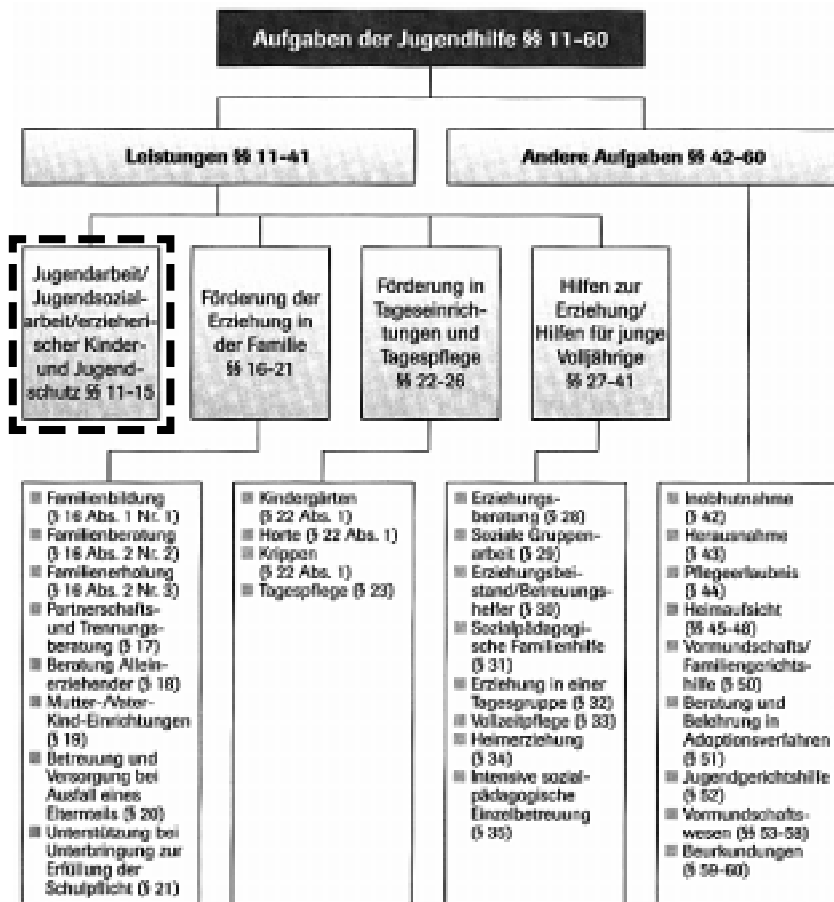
Aufgaben der Jugendhilfe §§ 11–60

Leistungen §§ 11–41

Andere Aufgaben §§ 42–60

Jugendarbeit/ Jugendsozialarbeit/erzieherischer Kinder- und Jugendschutz §§ 11–15

Förderung der Erziehung in der Familie §§ 16–21

Förderung in Tageseinrichtungen und Tagespflege §§ 22–26

Hilfen zur Erziehung/ Hilfen für junge Volljährige §§ 27–41

■ Familienbildung (§ 16 Abs. 1 Nr. 1)
■ Familienberatung (§ 16 Abs. 2 Nr. 2)
■ Familienerholung (§ 16 Abs. 2 Nr. 3)
■ Partnerschafts- und Trennungsberatung (§ 17)
■ Beratung Alleinerziehender (§ 18)
■ Mutter-/Vater-Kind-Einrichtungen (§ 19)
■ Betreuung und Versorgung bei Ausfall eines Elternteils (§ 20)
■ Unterstützung bei Unterbringung zur Erfüllung der Schulpflicht (§ 21)

■ Kindergärten (§ 22 Abs. 1)
■ Horte (§ 22 Abs. 1)
■ Krippen (§ 22 Abs. 1)
■ Tagespflege (§ 23)

■ Erziehungsberatung (§ 28)
■ Soziale Gruppenarbeit (§ 29)
■ Erziehungsbeistand/Betreuungshelfer (§ 30)
■ Sozialpädagogische Familienhilfe (§ 31)
■ Erziehung in einer Tagesgruppe (§ 32)
■ Vollzeitpflege (§ 33)
■ Heimerziehung (§ 34)
■ Intensive sozialpädagogische Einzelbetreuung (§ 35)

■ Inobhutnahme (§ 42)
■ Herausnahme (§ 43)
■ Pflegeerlaubnis (§ 44)
■ Heimaufsicht (§§ 45–48)
■ Vormundschafts-/ Familiengerichtshilfe (§ 50)
■ Beratung und Belehrung in Adoptionsverfahren (§ 51)
■ Jugendgerichtshilfe (§ 52)
■ Vormundschaftswesen (§§ 53–58)
■ Beurkundungen (§ 59–60)